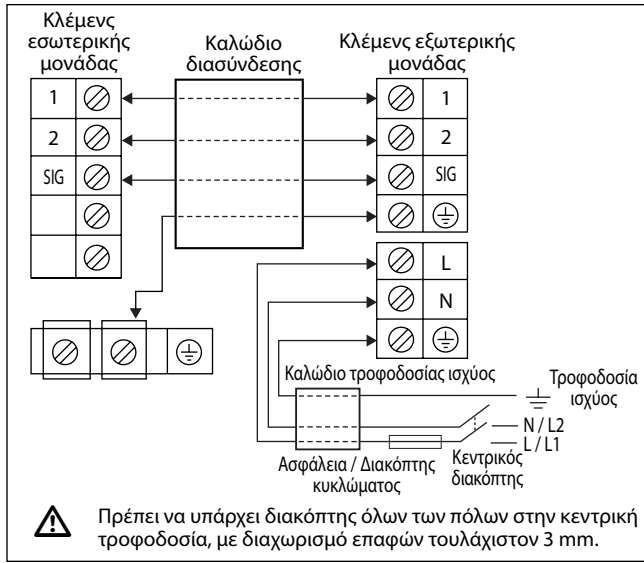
Κλέμενς εσωτερικής μονάδας

Καλώδιο διασύνδεσης

Κλέμενς εξωτερικής μονάδας

1

2

SIG

1

2

SIG

L

N

Καλώδιο τροφοδοσίας ισχύος

Τροφοδοσία ισχύος

N / L2

L / L1

Ασφάλεια / Διακόπτης κυκλώματος

Κεντρικός διακόπτης

Πρέπει να υπάρχει διακόπτης όλων των πόλων στην κεντρική τροφοδοσία, με διαχωρισμό επαφών τουλάχιστον 3 mm.